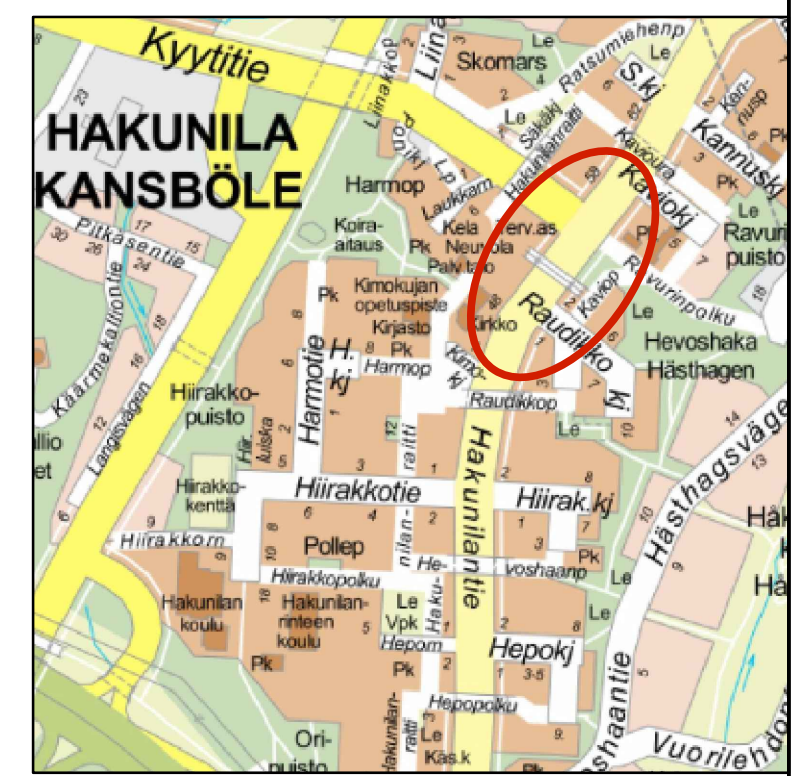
Kyytitie
HAKUNILA
KANSBÖLE
Liinakkop
Liina
Skomars
Le
Ratsumiehenp
Le
S kj
Sälärkj
Hakunilanraitti
Kavioura
Kannuskj
Harmop
Laukkam
Kavioki
Le
Pk
Ravuri
puisto
Koira-
aitaus
Pk
Kela
Neuvola
Palv.talo
Terv.as
Pitkäsentie
Kimokujan
opetuspiste
Kirjasto
Pk
Ravurinpolku
Kaviop
Raudikko
Pk
Kirkko
Le
Hevoshaka
Hästhagen
Käärmekalliontie
Langvägen
Hiirakko-
puisto
Harmotie
H.
kj
Harmop
Kimo-
kj
Raudikkop
Raudikkokj
Le
Hakunilantie
Hästhagsväge
Hiirakko-
kenttä
Hiirakkotie
Hiirak.kj
Hiirakko.rn
Pollep
He-
voshaanp
Pk
Le
Hiirakkopolku
Hakunilan
koulu
Hakunilan-
rinteen
koulu
Le
Vpk
Hepom
Pk
Hepokj
Hevoshaantie
Hepopolku
Hakunilanraitti
Käs.k
Ori-
puisto
Vuorilehdon